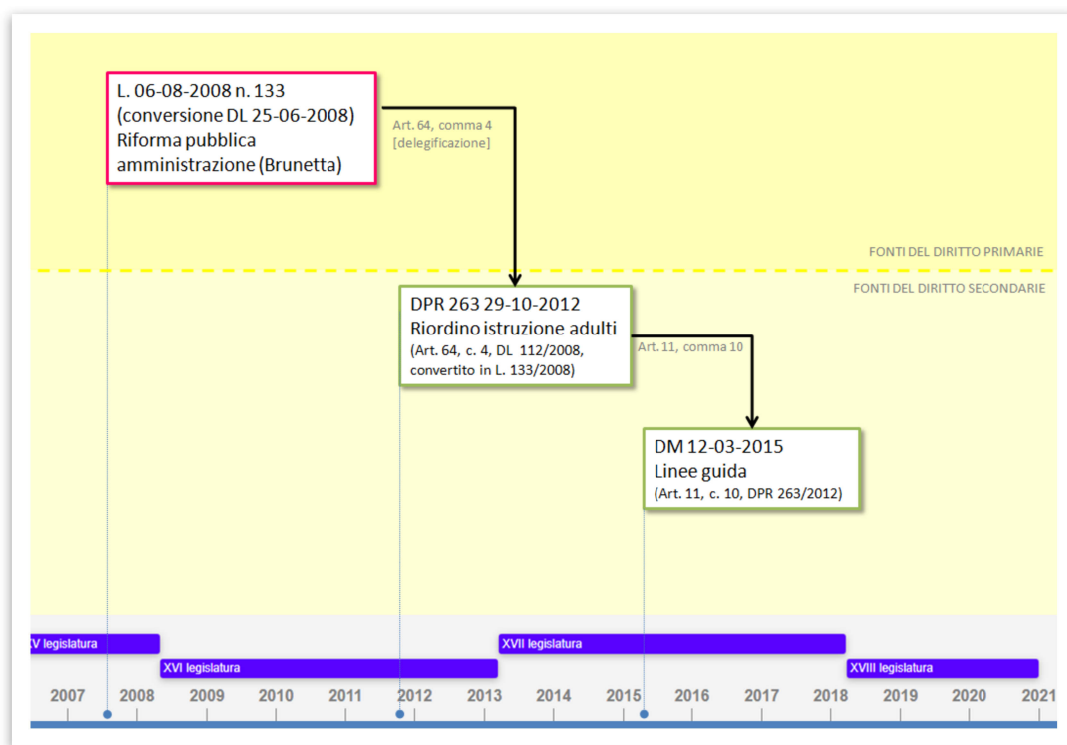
L. 06-08-2008 n. 133
(conversione DL 25-06-2008)
Riforma pubblica amministrazione (Brunetta)

Art. 64, comma 4
[delegificazione]

FONTI DEL DIRITTO PRIMARIE

FONTI DEL DIRITTO SECONDARIE

DPR 263 29-10-2012
Riordino istruzione adulti
(Art. 64, c. 4, DL 112/2008, convertito in L. 133/2008)

Art. 11, comma 10

DM 12-03-2015
Linee guida
(Art. 11, c. 10, DPR 263/2012)

V legislatura

XVI legislatura

XVII legislatura

XVIII legislatura

2007 2008 2009 2010 2011 2012 2013 2014 2015 2016 2017 2018 2019 2020 2021